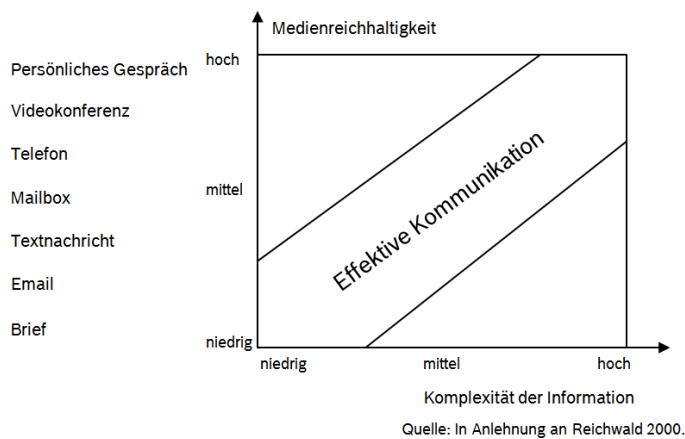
Medienreichhaltigkeit

Persönliches Gespräch
Videokonferenz
Telefon
Mailbox
Textnachricht
Email
Brief

hoch
mittel
niedrig

Effektive Kommunikation

niedrig
mittel
hoch

Komplexität der Information

Quelle: In Anlehnung an Reichwald 2000.